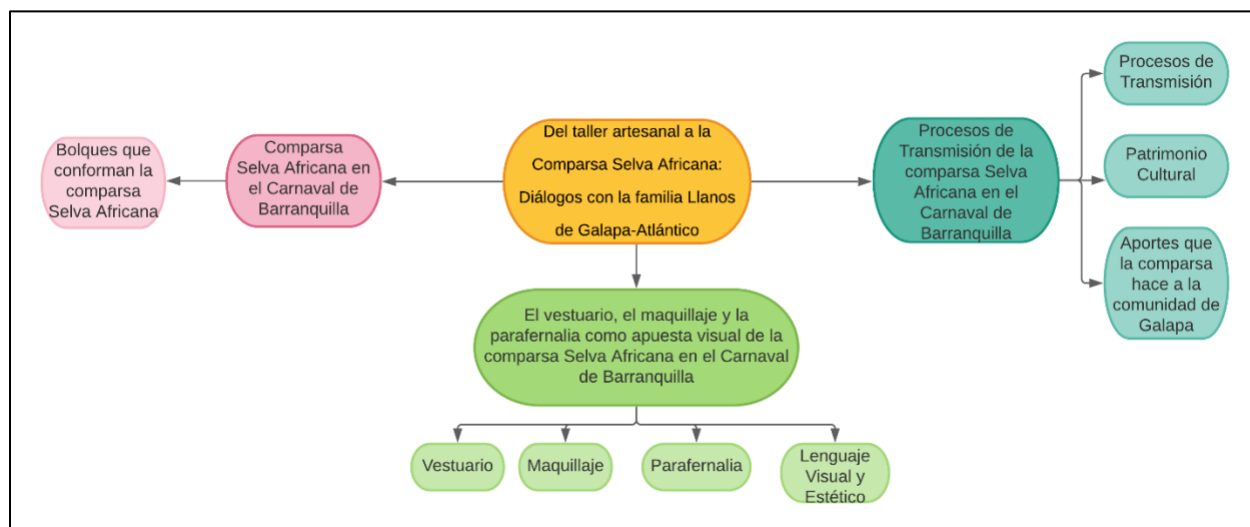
Del taller artesanal a la Comparsa Selva Africana: Diálogos con la familia Llanos de Galapa-Atlántico

Comparsa Selva Africana en el Carnaval de Barranquilla

Bolques que conforman la comparsa Selva Africana

Procesos de Transmisión de la comparsa Selva Africana en el Carnaval de Barranquilla

Procesos de Transmisión

Patrimonio Cultural

Aportes que la comparsa hace a la comunidad de Galapa

El vestuario, el maquillaje y la parafernalia como apuesta visual de la comparsa Selva Africana en el Carnaval de Barranquilla

Vestuario

Maquillaje

Parafernalia

Lenguaje Visual y Estético